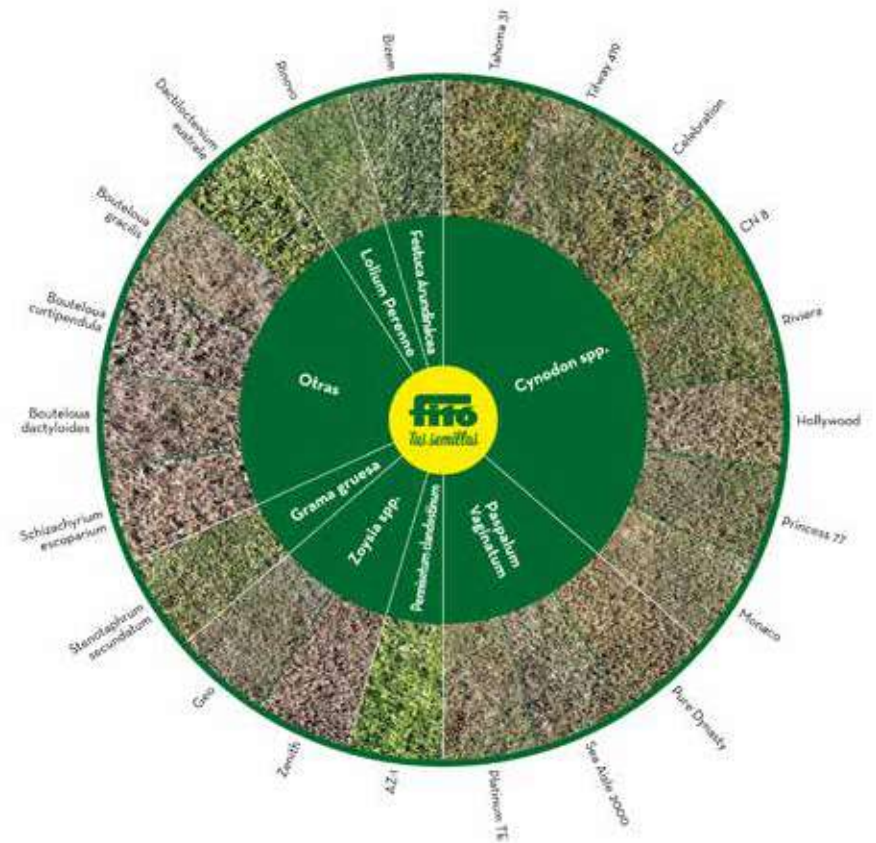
Tahoma 31

Tifway 419

Celebration

CN 8

Riviera

Hollywood

Princess 77

Monaco

Pure Dynasty

Sea Aisle 2000

Platinum TE

AZ 1

Zenith

Geo

Stenotaphrum secundatum

Schizachyrium escoparium

Bouteloua dactyloides

Bouteloua curtipendula

Bouteloua gracilis

Dactyloctenium australe

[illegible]

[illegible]

Festuca Arundinacea

Lolium Perenne

Otras

Cynodon spp.

Paspalum Vaginatum

Pennisetum clandestinum

Zoysia spp.

Grama gruesa

fitó

Tus semillas